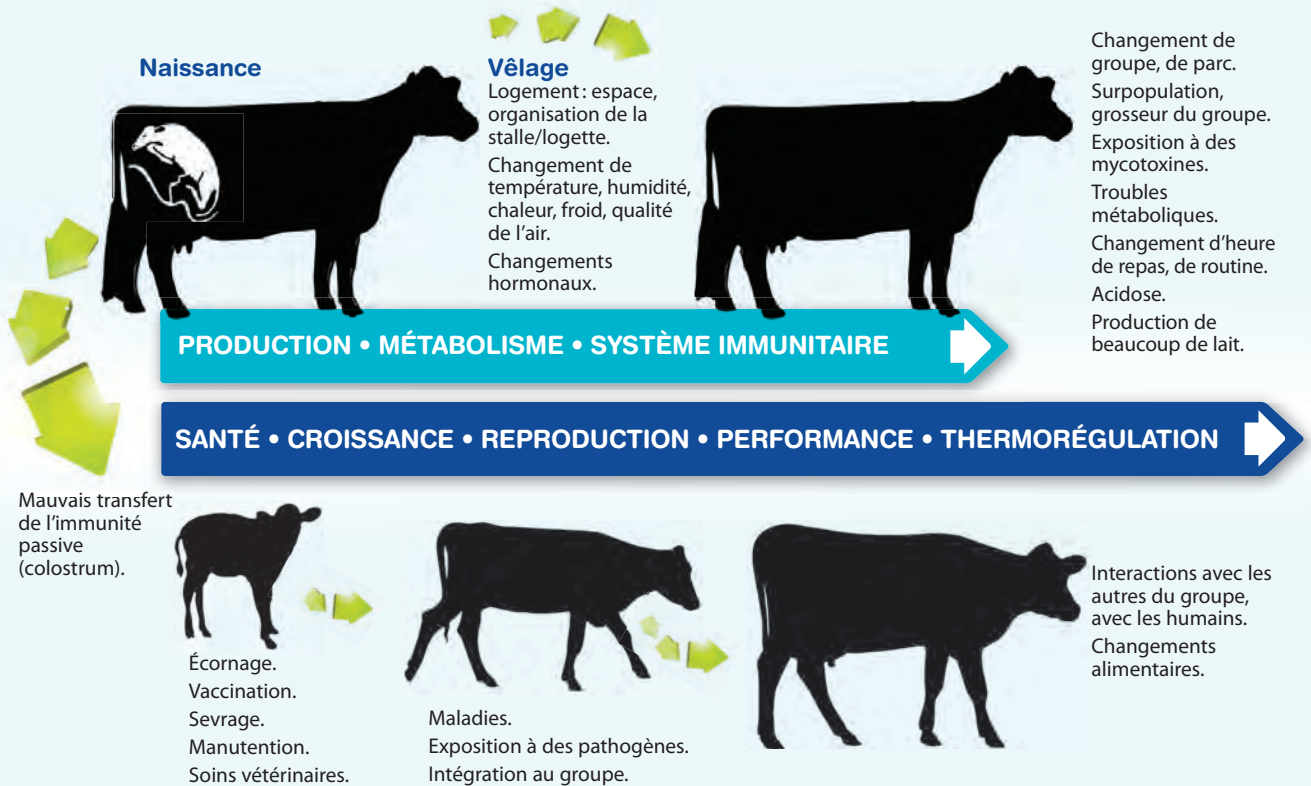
Naissance

Vêlage
Logement : espace, organisation de la stalle/logette.
Changement de température, humidité, chaleur, froid, qualité de l'air.
Changements hormonaux.

Changement de groupe, de parc.
Surpopulation, grosseur du groupe.
Exposition à des mycotoxines.
Troubles métaboliques.
Changement d'heure de repas, de routine.
Acidose.
Production de beaucoup de lait.

PRODUCTION • MÉTABOLISME • SYSTÈME IMMUNITAIRE

SANTÉ • CROISSANCE • REPRODUCTION • PERFORMANCE • THERMORÉGULATION

Mauvais transfert de l'immunité passive (colostrum).

Écornage.
Vaccination.
Sevrage.
Manutention.
Soins vétérinaires.

Maladies.
Exposition à des pathogènes.
Intégration au groupe.

Interactions avec les autres du groupe, avec les humains.
Changements alimentaires.